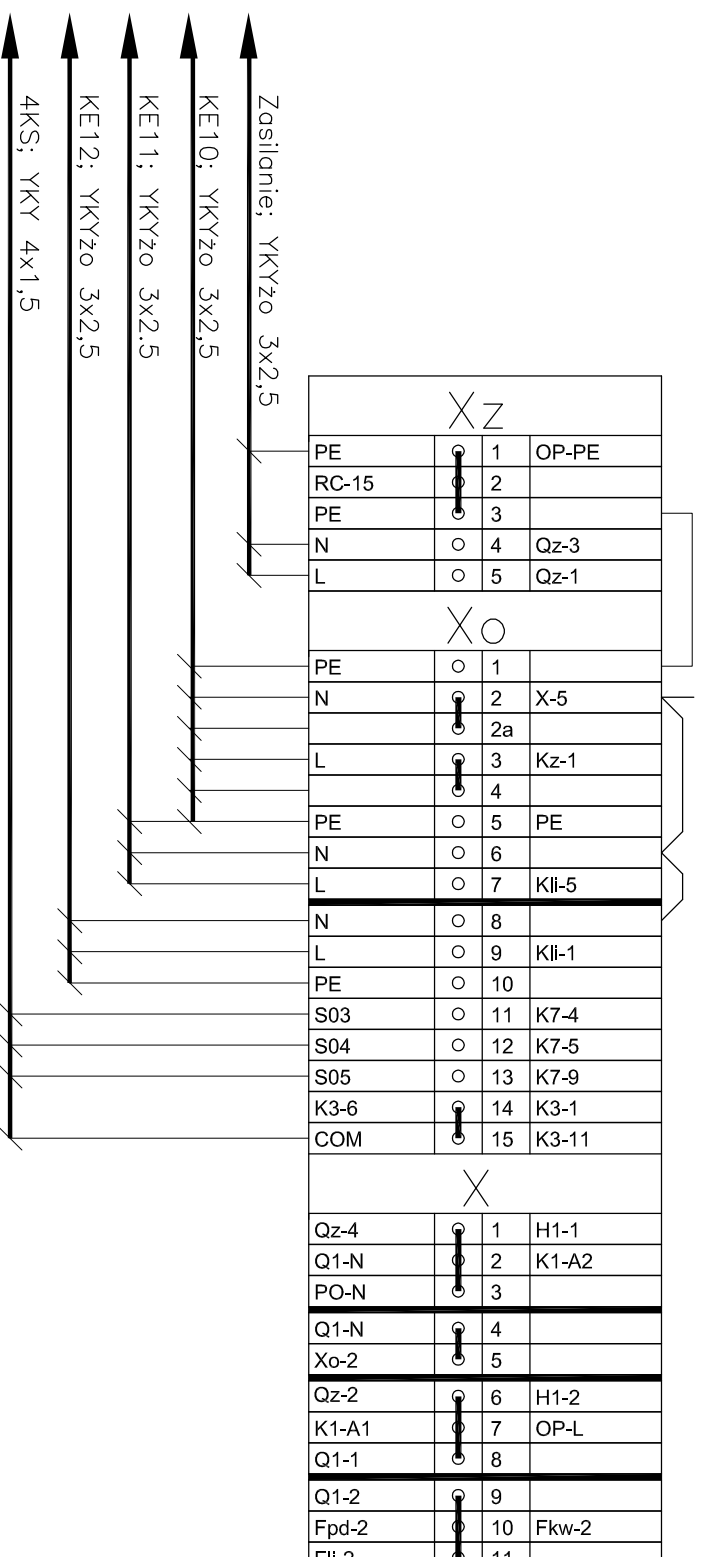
4KS; YKY 4x1,5

KE12; YKYżo 3x2,5

KE11; YKYżo 3x2.5

KE10; YKYżo 3x2,5

Zasilanie; YKYżo 3x2,5

Xz

| PE | 1 | OP-PE |
|---|---|---|
| RC-15 | 2 | |
| PE | 3 | |
| N | 4 | Qz-3 |
| L | 5 | Qz-1 |

Xo

| PE | 1 | |
|---|---|---|
| N | 2 | X-5 |
| | 2a | |
| L | 3 | Kz-1 |
| | 4 | |
| PE | 5 | PE |
| N | 6 | |
| L | 7 | Kli-5 |
| N | 8 | |
| L | 9 | Kli-1 |
| PE | 10 | |
| S03 | 11 | K7-4 |
| S04 | 12 | K7-5 |
| S05 | 13 | K7-9 |
| K3-6 | 14 | K3-1 |
| COM | 15 | K3-11 |

X

| Qz-4 | 1 | H1-1 |
|---|---|---|
| Q1-N | 2 | K1-A2 |
| PO-N | 3 | |
| Q1-N | 4 | |
| Xo-2 | 5 | |
| Qz-2 | 6 | H1-2 |
| K1-A1 | 7 | OP-L |
| Q1-1 | 8 | |
| Q1-2 | 9 | |
| Fpd-2 | 10 | Fkw-2 |
| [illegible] | 11 | |